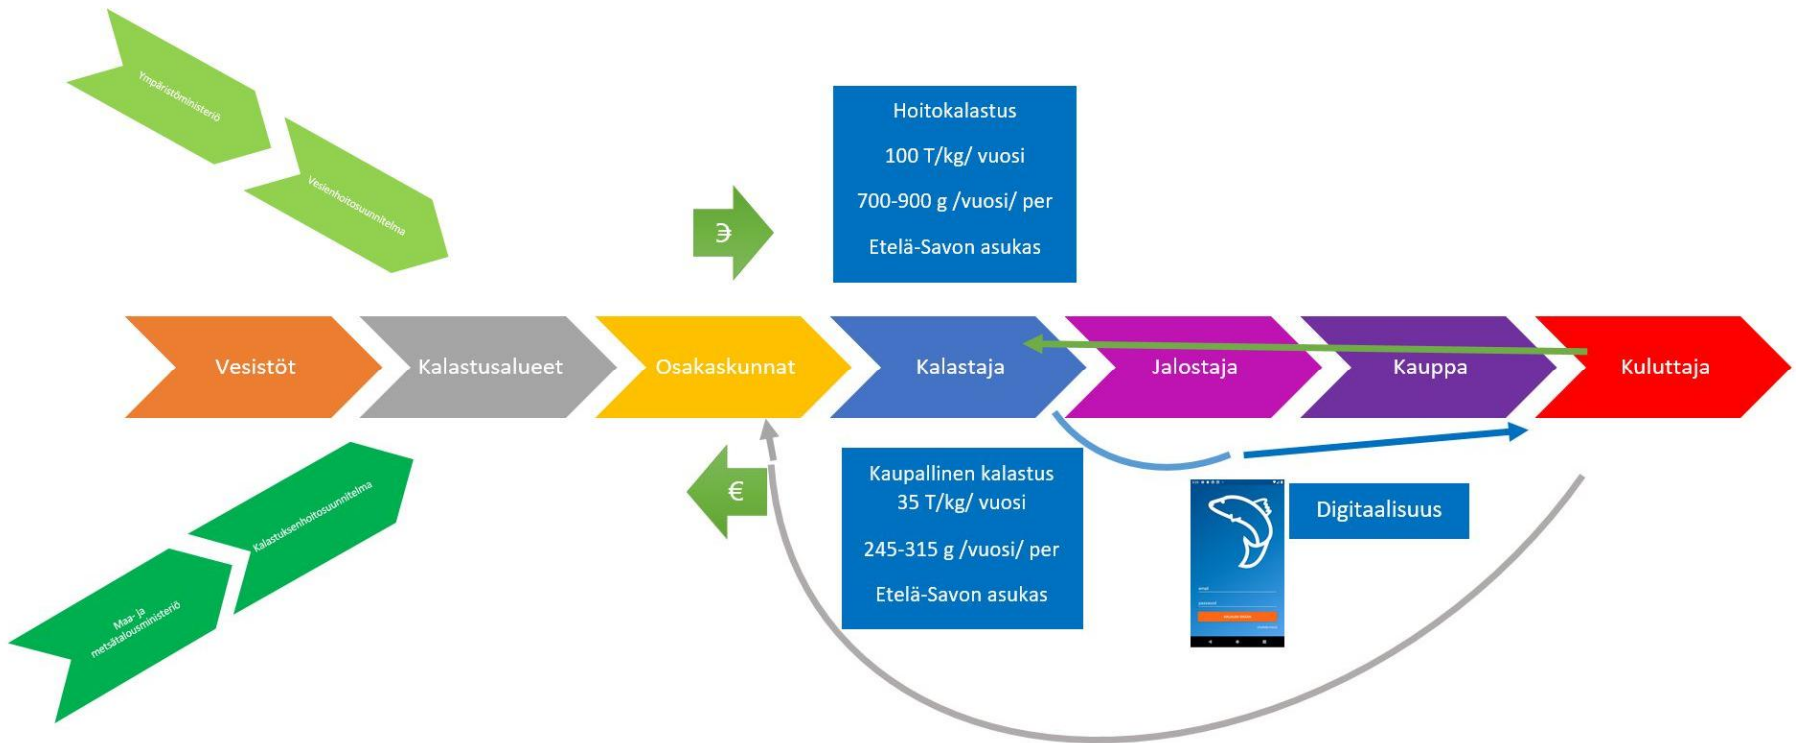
Ympäristöministeriö

Vesienhoitosuunnitelma

€

Hoitokalastus

100 T/kg/ vuosi

700-900 g /vuosi/ per

Etelä-Savon asukas

Vesistöt

Kalastusalueet

Osakaskunnat

Kalastaja

Jalostaja

Kauppa

Kuluttaja

€

Kaupallinen kalastus
35 T/kg/ vuosi

245-315 g /vuosi/ per

Etelä-Savon asukas

Digitaalisuus

Kalastuksenhoitosuunnitelma

Maa- ja metsätalousministeriö